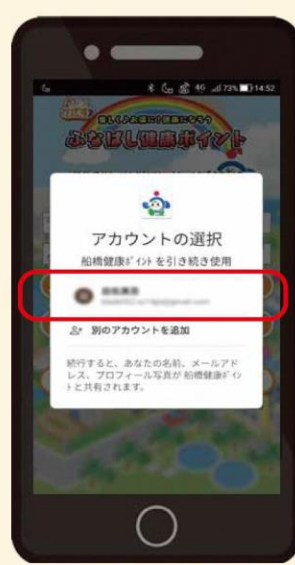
73% 14:52

ふなばし健康ポイント

アカウントの選択

船橋健康ポイントを引き続き使用

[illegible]
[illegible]@gmail.com

別のアカウントを追加

続行すると、あなたの名前、メールアドレス、プロフィール写真が船橋健康ポイントと共有されます。